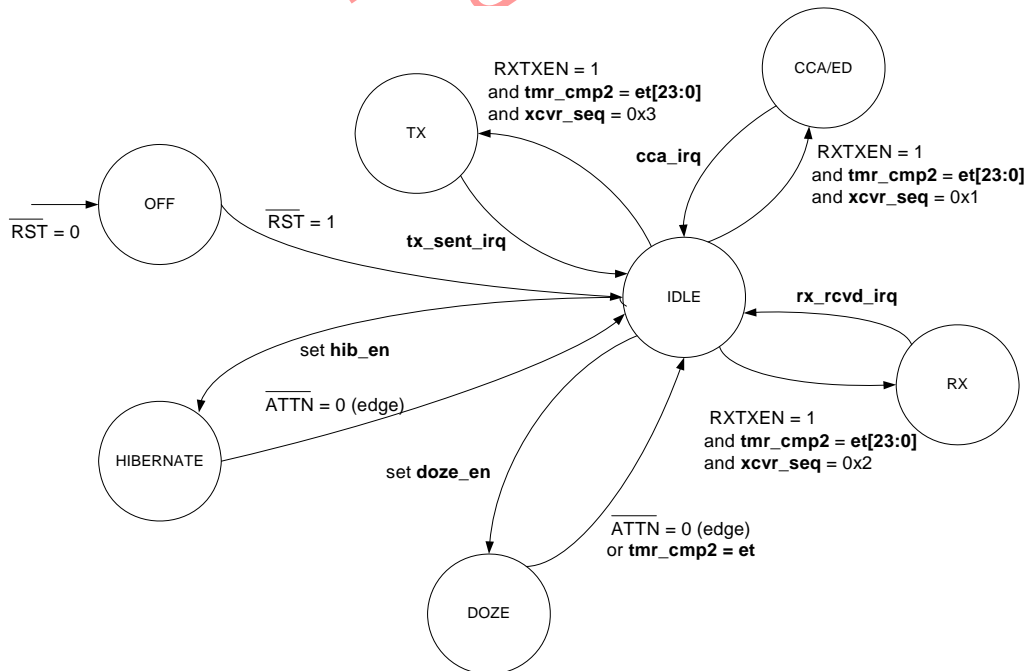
RXTXEN = 1
and **tmr_cmp2** = **et[23:0]**
and **xcvr_seq** = 0x3

CCA/ED

TX

**cca_irq**

RXTXEN = 1
and **tmr_cmp2** = **et[23:0]**
and **xcvr_seq** = 0x1

$\overline{RST}$ = 0

OFF

$\overline{RST}$ = 1

**tx_sent_irq**

IDLE

**rx_rcvd_irq**

set **hib_en**

RX

$\overline{ATTN}$ = 0 (edge)

HIBERNATE

RXTXEN = 1
and **tmr_cmp2** = **et[23:0]**
and **xcvr_seq** = 0x2

set **doze_en**

$\overline{ATTN}$ = 0 (edge)
or **tmr_cmp2 = et**

DOZE